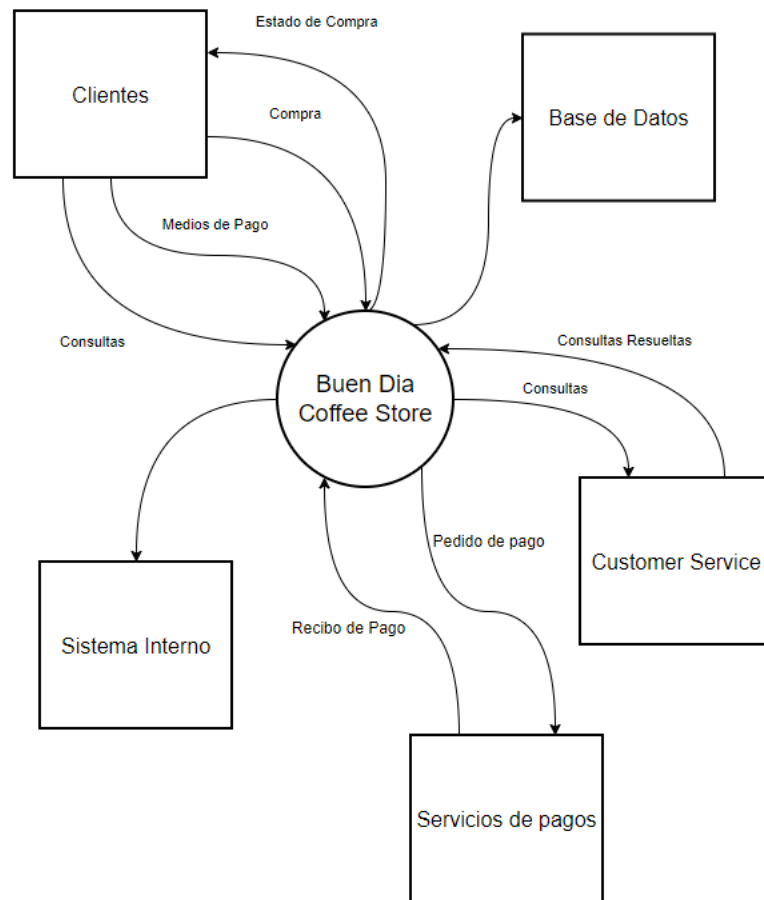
Estado de Compra

Clientes

Compra

Base de Datos

Medios de Pago

Consultas

Consultas Resueltas

Buen Dia Coffee Store

Consultas

Pedido de pago

Customer Service

Sistema Interno

Recibo de Pago

Servicios de pagos